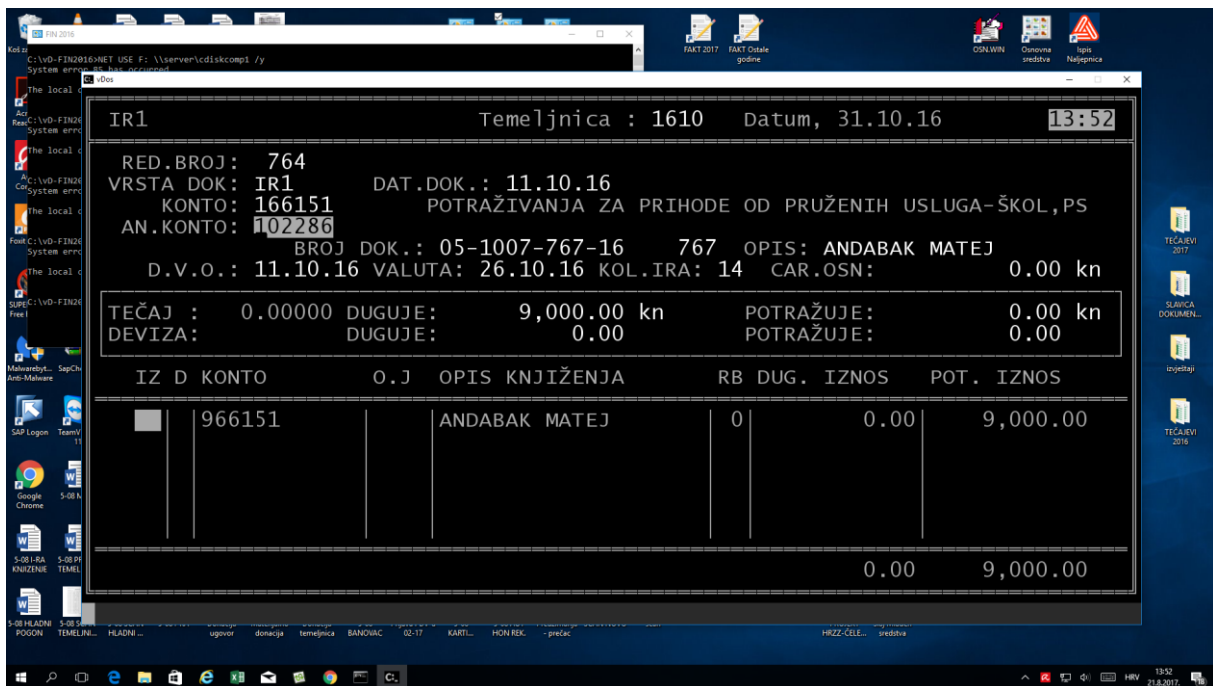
FIN 2016
C:\vD-FIN2016>NET USE F: \\server\cdiskcomp1 /y
System error 85 has occurred.
The local d
C:\vD-FIN20
System erro
The local d
C:\vD-FIN20
System erro
The local d
C:\vD-FIN20
System erro
The local d
C:\vD-FIN20

vDos

IR1 Temeljnica : 1610 Datum, 31.10.16 13:52

RED.BROJ: 764
VRSTA DOK: IR1 DAT.DOK.: 11.10.16
KONTO: 166151 POTRAŽIVANJA ZA PRIHODE OD PRUŽENIH USLUGA-ŠKOL,PS
AN.KONTO: 102286
BROJ DOK.: 05-1007-767-16 767 OPIS: ANDABAK MATEJ
D.V.O.: 11.10.16 VALUTA: 26.10.16 KOL.IRA: 14 CAR.OSN: 0.00 kn

TEČAJ : 0.00000 DUGUJE: 9,000.00 kn POTRAŽUJE: 0.00 kn
DEVIZA: DUGUJE: 0.00 POTRAŽUJE: 0.00

IZ D KONTO O.J OPIS KNJIŽENJA RB DUG. IZNOS POT. IZNOS

966151 ANDABAK MATEJ 0 0.00 9,000.00

0.00 9,000.00

FAKT 2017 FAKT Ostale godine
OSN.WIN Osnovna sredstva Ispis Naljepnica
TEČAJEVI 2017
SLAVICA DOKUMEN...
izvještaji
TEČAJEVI 2016
Malwarebyt... Anti-Malware SapCh
SAP Logon TeamV
Google Chrome 5-08 N
5-08 I-RA KNJIŽENJE 5-08 PR TEMEL
5-08 HLADNI POGON 5-08 S TEMELJNI... HLADNI ... ugovor donacija temeljnica BANOVAC 02-17 KARTI... HON REK. - prečac HRZZ-ČELE... sredstva

HRV 13:52 21.8.2017.